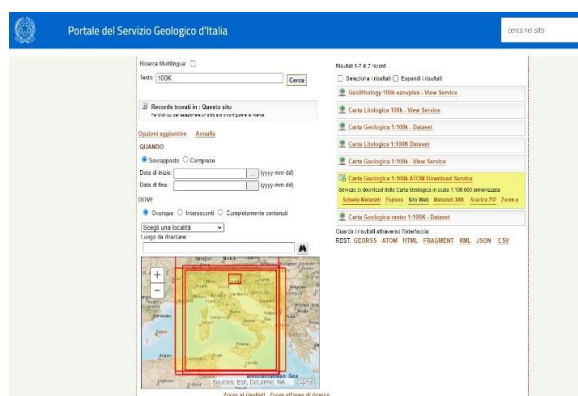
Portale del Servizio Geologico d'Italia

cerca nel sito

Ricerca Multilingua:
Testo: 100K
Cerca

Records trovati in : Questo sito
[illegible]

Opzioni aggiuntive Annulla

QUANDO
Sovrapposto Compreso
Data di inizio: (yyyy-mm-dd)
Data di fine: (yyyy-mm-dd)

DOVE
Ovunque Intersecanti Completamente contenuti
Scegli una località
Luogo da ricercare

+
−

Mediterranean Sea
Sources: Esri, DeLorme, NA...

Zoom ai risultati Zoom all'area di ricerca

Risultati 1-7 di 7 record
Seleziona i risultati Espandi i risultati

Geolithology 100k services - View Service
Carta Litologica 100k - View Service
Carta Geologica 1:100k - Dataset
Carta Litologica 1:100K Dataset
Carta Geologica 1:100k - View Service
Carta Geologica 1:100k ATOM Download Service
Servizio di download della Carta Geologica in scala 1:100.000 armonizzata.
Scheda Metadati Esplora Sito Web Metadati XML Scarica ZIP Zoom a
Carta Geologica raster 1:100K - Dataset

Guarda i risultati attraverso l'interfaccia
REST: GEORSS ATOM HTML FRAGMENT KML JSON CSV